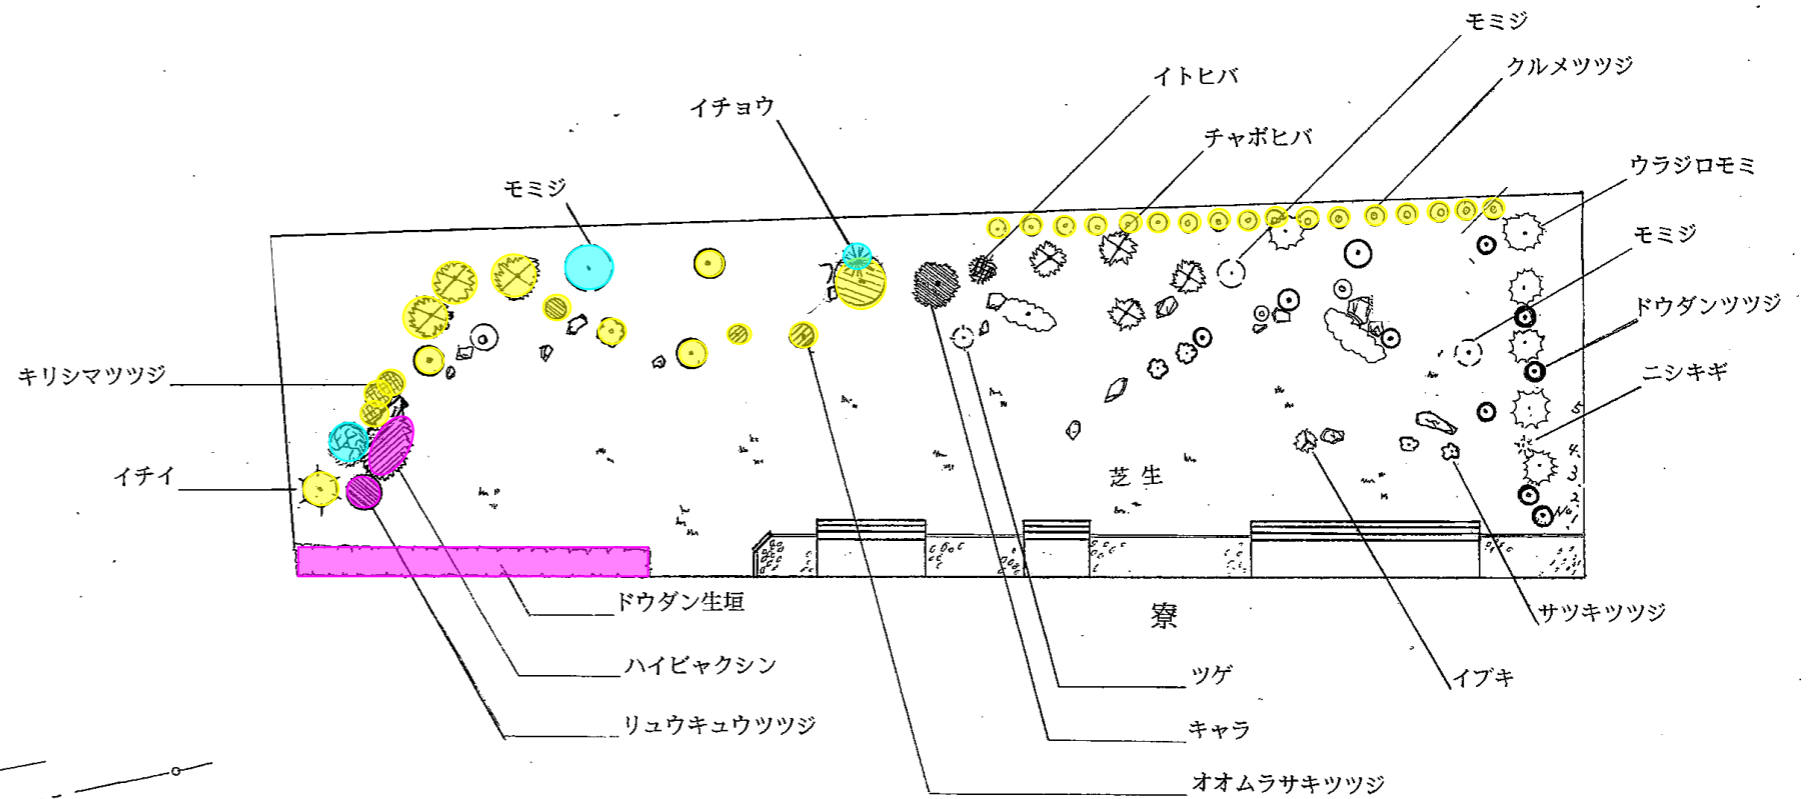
モミジ

クルメツツジ

イトヒバ

イチョウ

チャボヒバ

ウラジロモミ

モミジ

モミジ

ドウダンツツジ

ニシキギ

キリシマツツジ

イチイ

芝生

5
4
3
2
No.1

ドウダン生垣

寮

サツキツツジ

ハイビャクシン

リュウキュウツツジ

ツゲ

イブキ

キャラ

オオムラサキツツジ